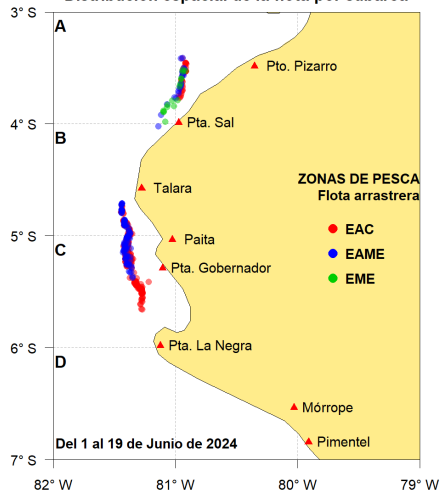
Distribución espacial de la flota por subárea

3° S
4° S
5° S
6° S
7° S

A
B
C
D

Pto. Pizarro
Pta. Sal
Talara
Paita
Pta. Gobernador
Pta. La Negra
Mórrope
Pimentel

ZONAS DE PESCA
Flota arrastrera

EAC
EAME
EME

Del 1 al 19 de Junio de 2024

82° W
81° W
80° W
79° W